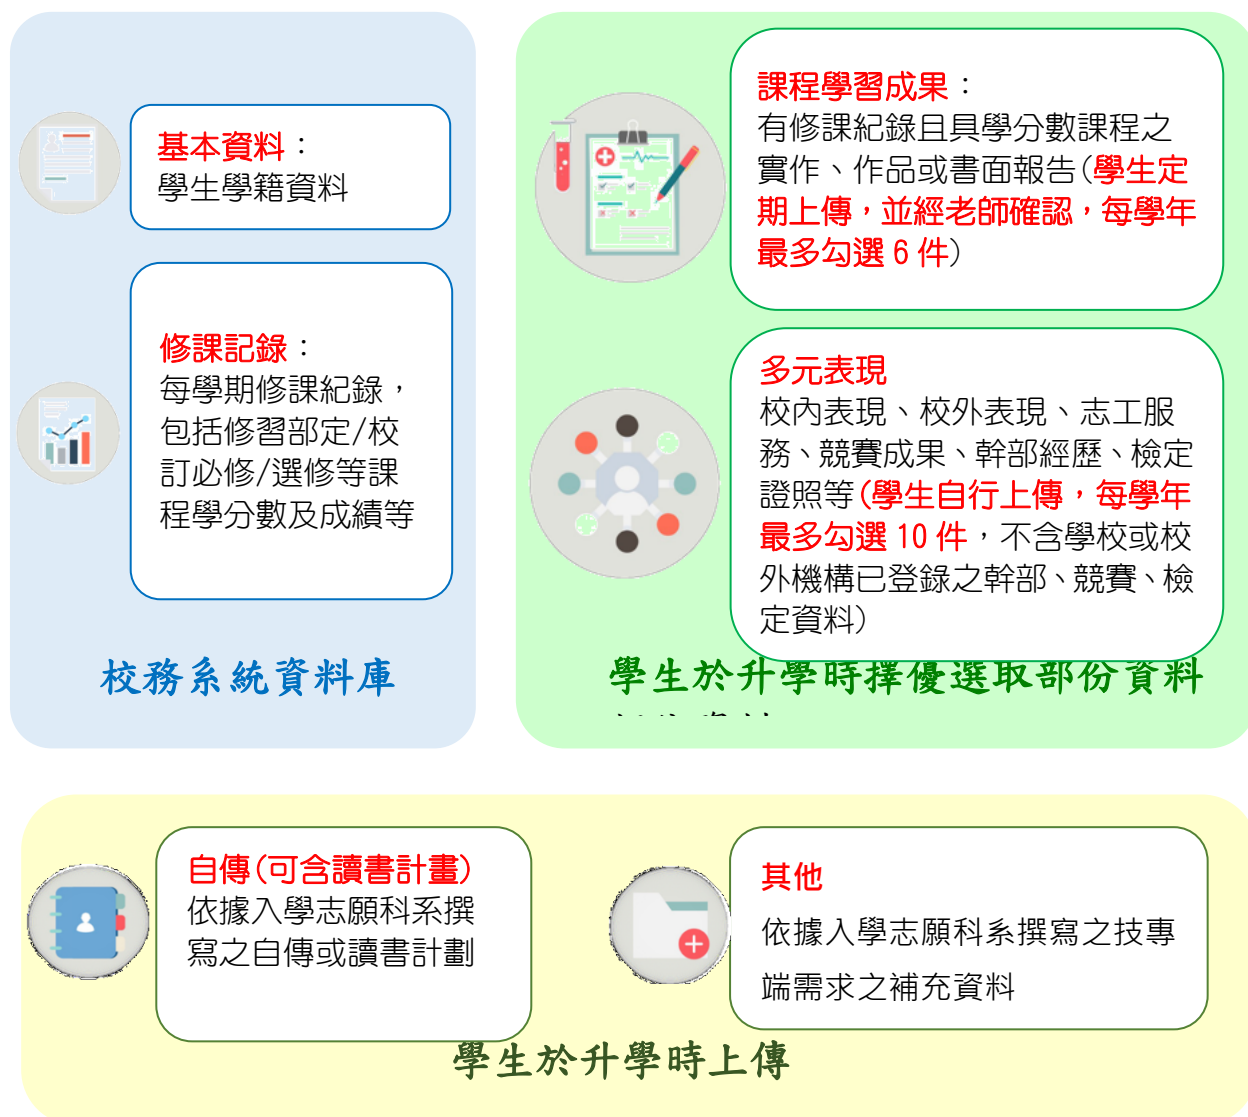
基本資料：
學生學籍資料

修課記錄：
每學期修課紀錄，包括修習部定/校訂必修/選修等課程學分數及成績等

校務系統資料庫

課程學習成果：
有修課紀錄且具學分數課程之實作、作品或書面報告(學生定期上傳，並經老師確認，每學年最多勾選 6 件)

多元表現
校內表現、校外表現、志工服務、競賽成果、幹部經歷、檢定證照等(學生自行上傳，每學年最多勾選 10 件，不含學校或校外機構已登錄之幹部、競賽、檢定資料)

學生於升學時擇優選取部份資料

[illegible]

自傳(可含讀書計畫)
依據入學志願科系撰寫之自傳或讀書計劃

其他
依據入學志願科系撰寫之技專端需求之補充資料

學生於升學時上傳